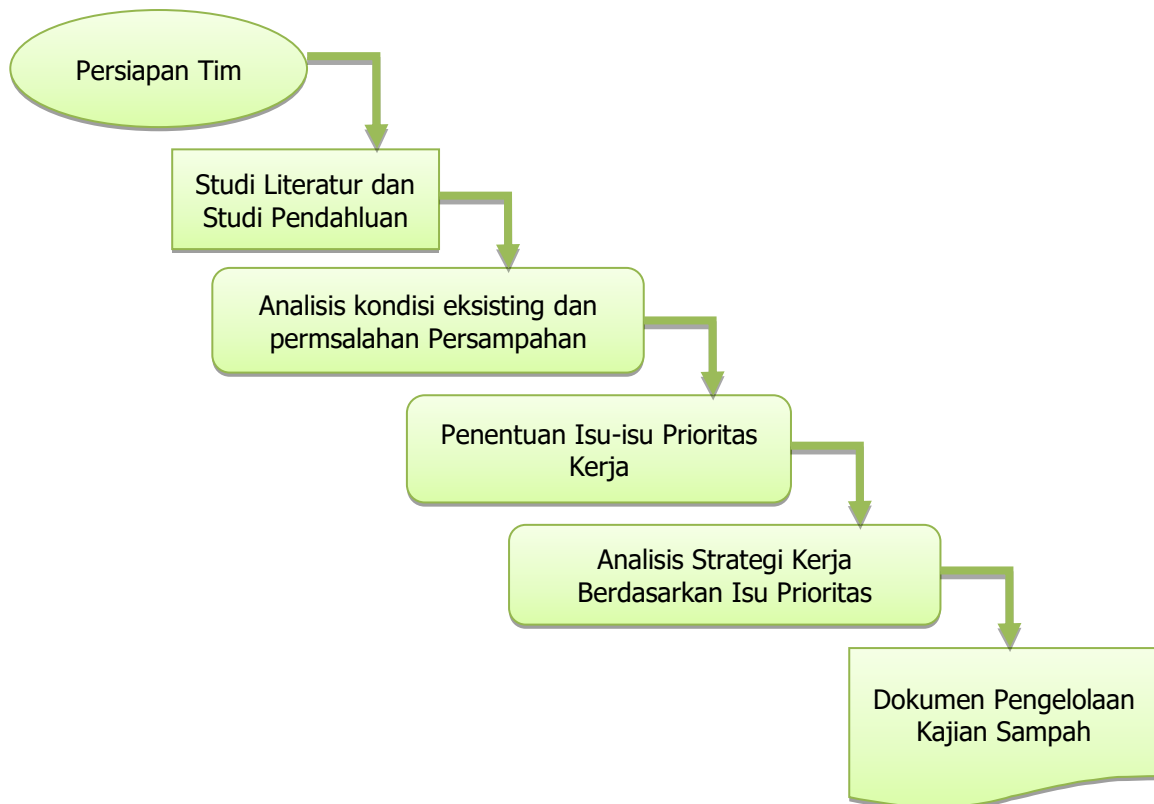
Persiapan Tim

Studi Literatur dan Studi Pendahluan

Analisis kondisi eksisting dan permsalahan Persampahan

Penentuan Isu-isu Prioritas Kerja

Analisis Strategi Kerja Berdasarkan Isu Prioritas

Dokumen Pengelolaan Kajian Sampah